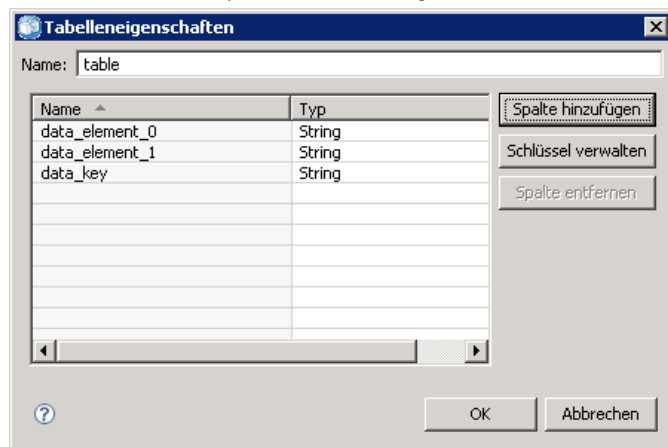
Tabelleneigenschaften

Name: table

| Name | Typ |
|---|---|
| data_element_0 | String |
| data_element_1 | String |
| data_key | String |

Spalte hinzufügen

Schlüssel verwalten

Spalte entfernen

OK

Abbrechen